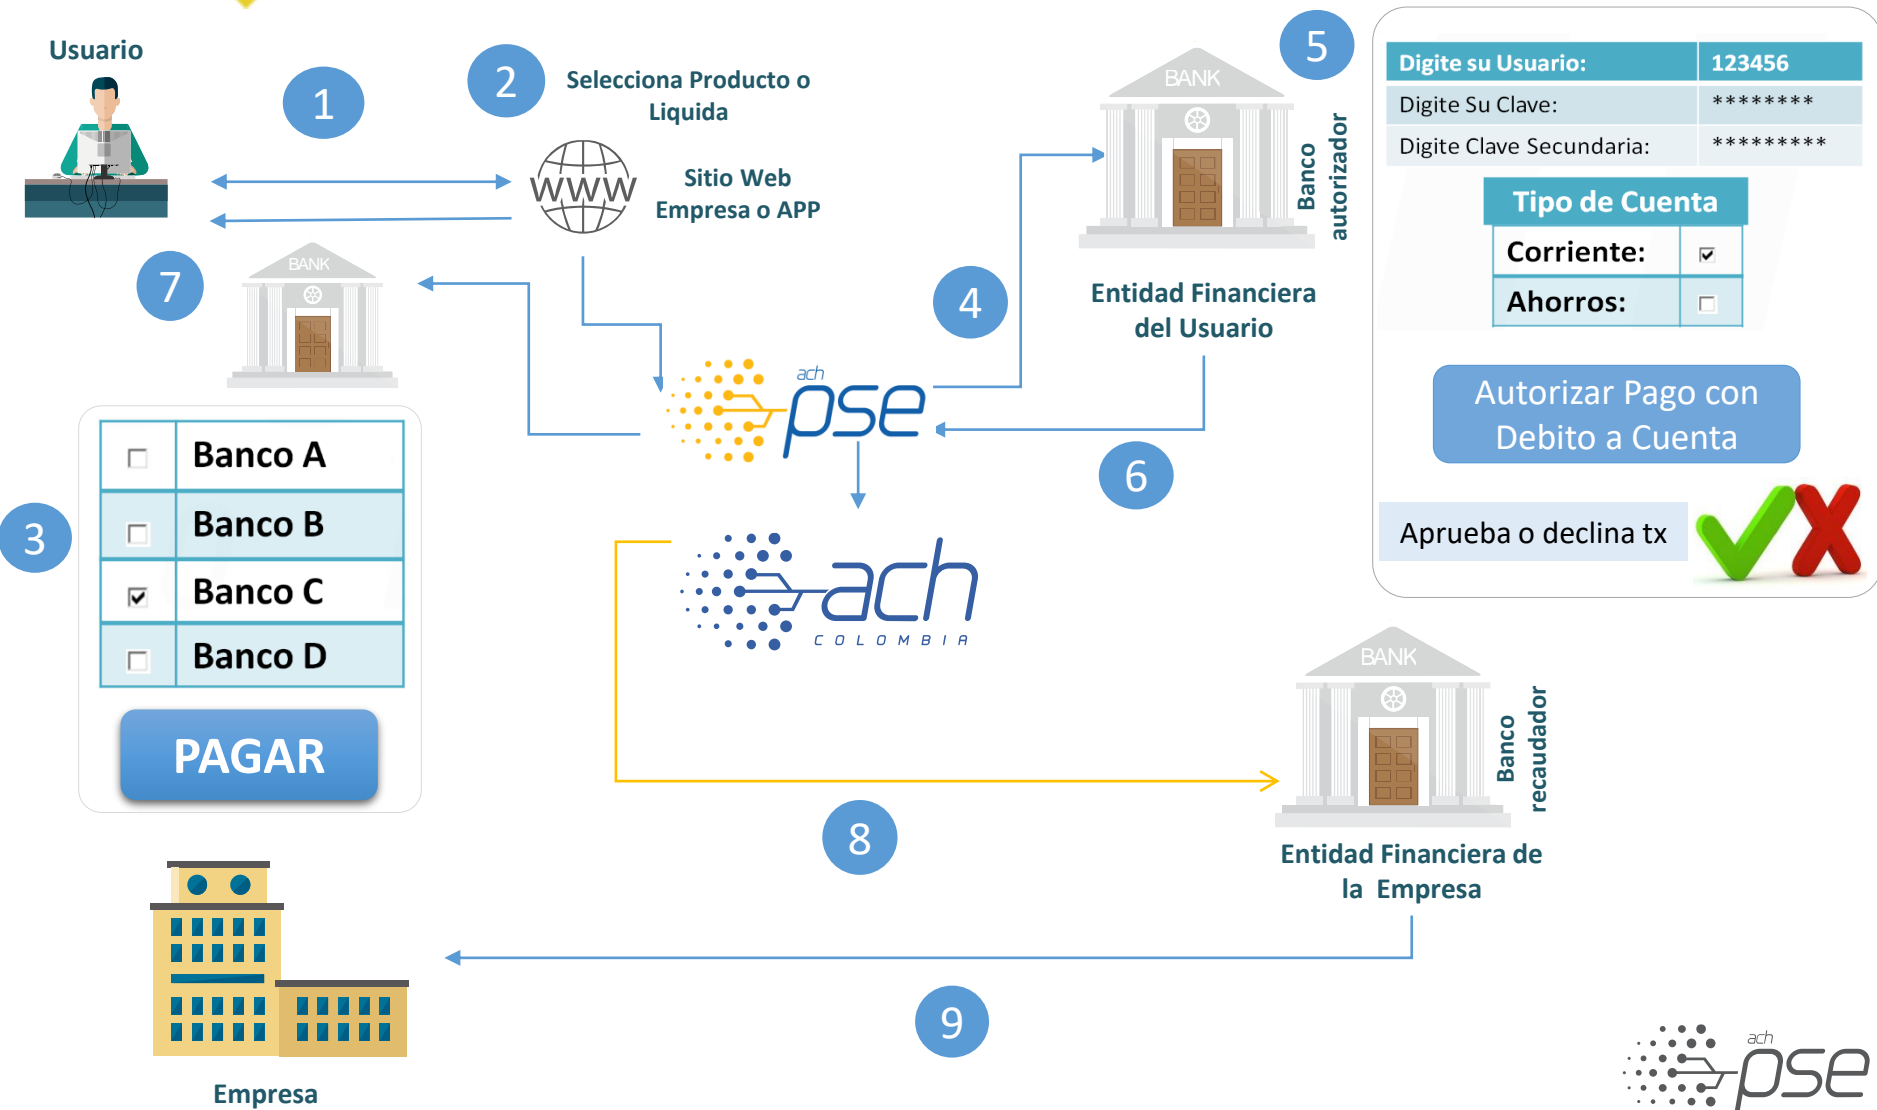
Usuario

1

2

Selecciona Producto o Liquida

WWW

Sitio Web Empresa o APP

5

BANK

Banco autorizador

Entidad Financiera del Usuario

| Digite su Usuario: | 123456 |
|---|---|
| Digite Su Clave: | ******** |
| Digite Clave Secundaria: | ********* |

| Tipo de Cuenta | |
|---|---|
| Corriente: | ☑ |
| Ahorros: | ☐ |

Autorizar Pago con Debito a Cuenta

Aprueba o declina tx

7

BANK

4

ach pse

6

3

| ☐ | Banco A |
|---|---|
| ☐ | Banco B |
| ☑ | Banco C |
| ☐ | Banco D |

PAGAR

ach COLOMBIA

BANK

Banco recaudador

Entidad Financiera de la Empresa

8

Empresa

9

ach pse